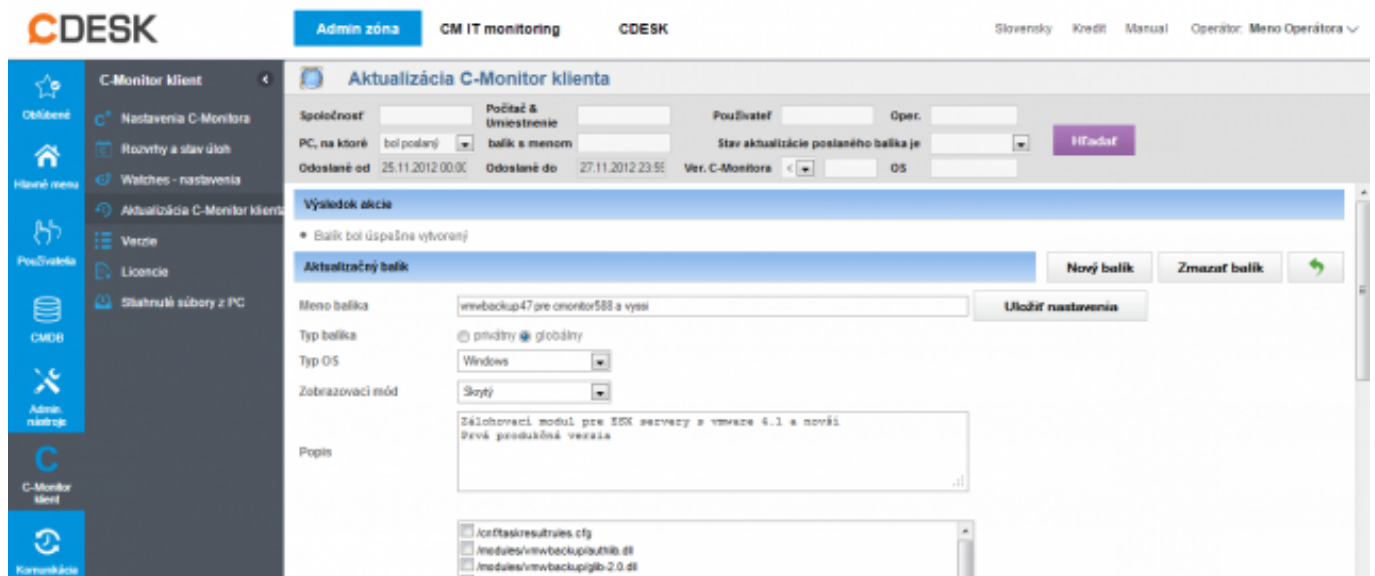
CDESK

Admin zóna | CM IT monitoring | CDESK

Slovensky | Kredit | Manual | Operátor: Meno Operátora

Obľúbené
Hlavné menu
Používatelia
CMDB
Admin. nástroje
C-Monitor klient
Komunikácia

C-Monitor klient
Nastavenia C-Monitora
Rozvrhy a stav úloh
Watches - nastavenia
Aktualizácia C-Monitor klienta
Verzie
Licencie
Stiahnuté súbory z PC

Aktualizácia C-Monitor klienta

Spoločnosť
Počítač & Umiestnenie
Používateľ
Oper.
PC, na ktoré bol poslaný
balík s menom
Stav aktualizácie poslaného balíka je
Hľadať
Odoslané od 25.11.2012 00:00
Odoslané do 27.11.2012 23:59
Ver. C-Monitora <
OS

Výsledok akcie
• Balík bol úspešne vytvorený

Aktualizačný balík
Nový balík | Zmazať balík

Meno balíka: vmwbackup47 pre cmonitor588 a vyssi
Uložiť nastavenia
Typ balíka: privátny globálny
Typ OS: Windows
Zobrazovací mód: Skrytý
Popis: Zálohovací modul pre ESX servery s vmware 4.1 a novší
Prvá produkčná verzia

/cnf/taskresultrules.cfg
/modules/vmwbackup/authlib.dll
/modules/vmwbackup/glib-2.0.dll